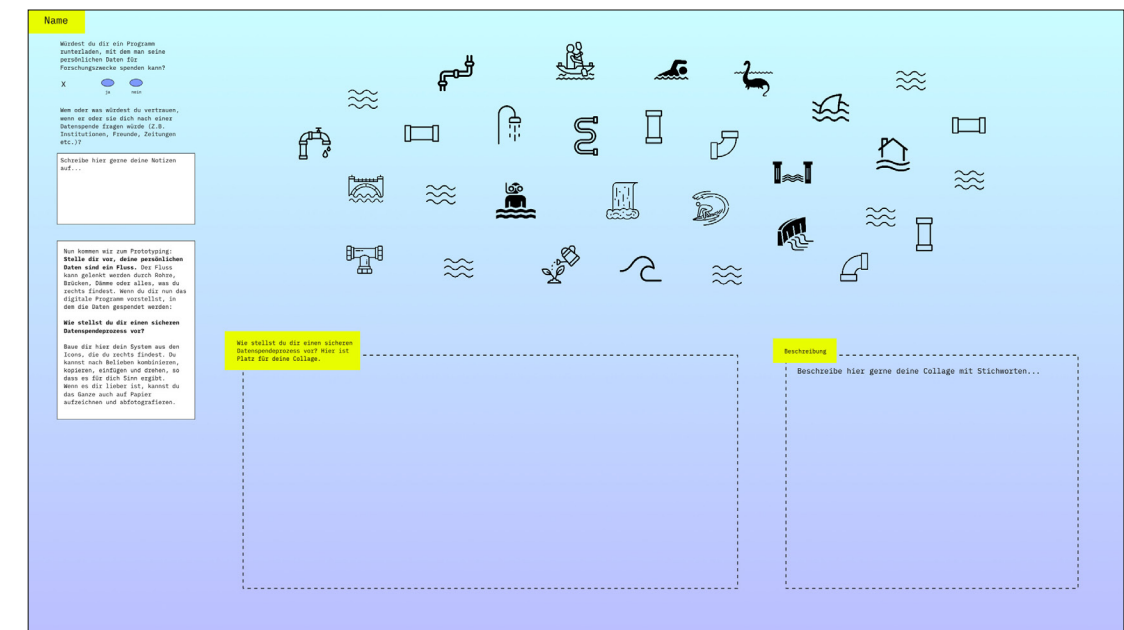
Name

Würdest du dir ein Programm runterladen, mit dem man seine persönlichen Daten für Forschungszwecke spenden kann?

X

ja nein

Wem oder was würdest du vertrauen, wenn er oder sie dich nach einer Datenspende fragen würde (z.B. Institutionen, Freunde, Zeitungen etc.)?

Schreibe hier gerne deine Notizen auf...

Nun kommen wir zum Prototyping: **Stelle dir vor, deine persönlichen Daten sind ein Fluss.** Der Fluss kann gelenkt werden durch Rohre, Brücken, Dämme oder alles, was du rechts findest. Wenn du dir nun das digitale Programm vorstellst, in dem die Daten gespendet werden:

**Wie stellst du dir einen sicheren Datenspendeprozess vor?**

Baue dir hier dein System aus den Icons, die du rechts findest. Du kannst nach Belieben kombinieren, kopieren, einfügen und drehen, so dass es für dich Sinn ergibt. Wenn es dir lieber ist, kannst du das Ganze auch auf Papier aufzeichnen und abfotografieren.

Wie stellst du dir einen sicheren Datenspendeprozess vor? Hier ist Platz für deine Collage.

Beschreibung

Beschreibe hier gerne deine Collage mit Stichworten...